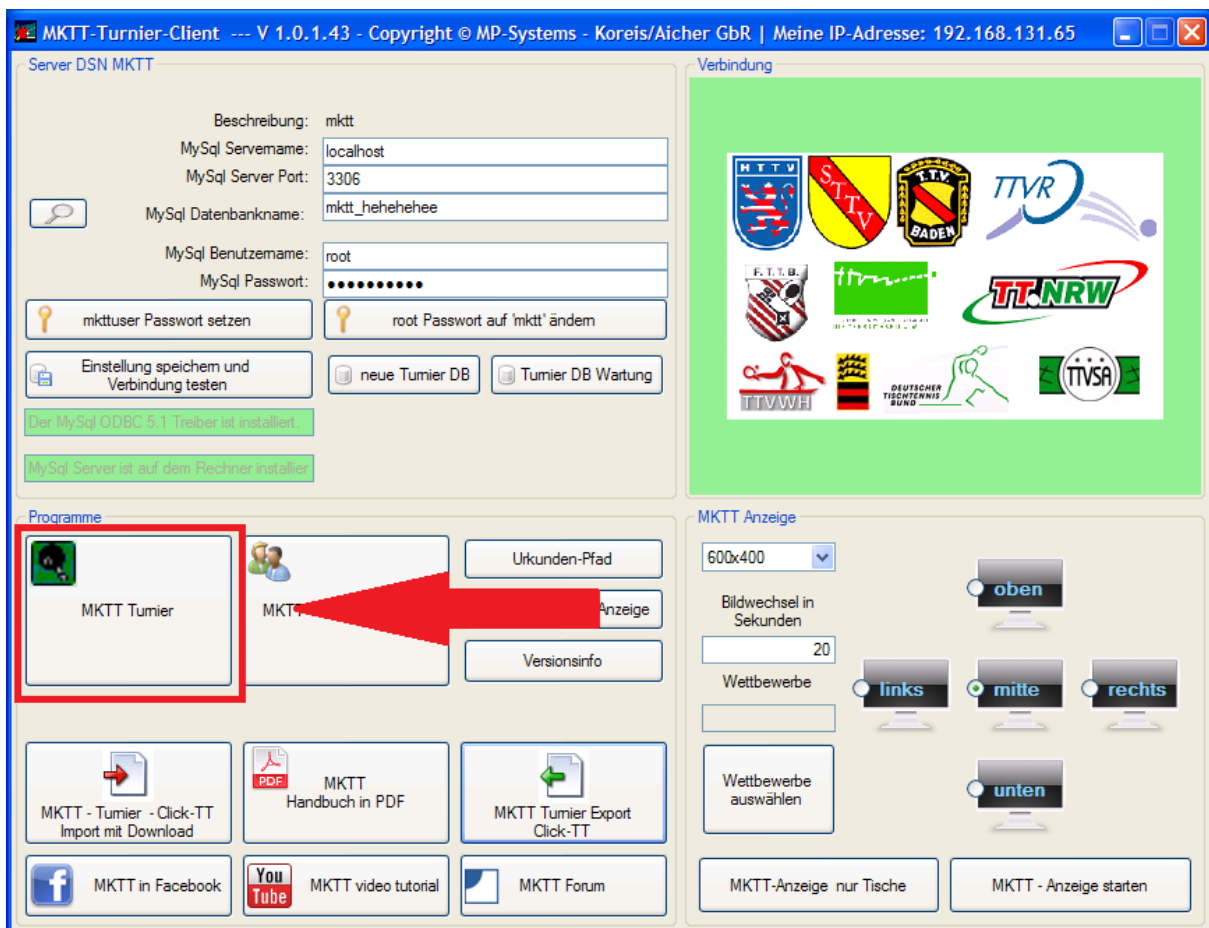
MKTT-Turnier-Client --- V 1.0.1.43 - Copyright © MP-Systems - Koreis/Aicher GbR | Meine IP-Adresse: 192.168.131.65

Server DSN MKTT

Beschreibung: mktt
MySql Servername: localhost
MySql Server Port: 3306
MySql Datenbankname: mktt_hehehehee
MySql Benutzername: root
MySql Passwort: ●●●●●●●●●●

mkttuser Passwort setzen
root Passwort auf 'mktt' ändern
Einstellung speichern und Verbindung testen
neue Turnier DB
Turnier DB Wartung
Der MySql ODBC 5.1 Treiber ist installiert.
MySql Server ist auf dem Rechner installier

Verbindung

HTTV
STTV
T.T.V. BADEN
TTVR
F.T.T.B.
TT.NRW
TTVWH
DEUTSCHER TISCHTENNIS BUND
TTVSA

Programme

MKTT Turnier
MKTT
Urkunden-Pfad
Anzeige
Versionsinfo
MKTT - Turnier - Click-TT Import mit Download
PDF
MKTT Handbuch in PDF
MKTT Turnier Export Click-TT
MKTT in Facebook
You Tube
MKTT video tutorial
MKTT Forum

MKTT Anzeige

600x400
Bildwechsel in Sekunden
20
Wettbewerbe
Wettbewerbe auswählen
oben
links
mitte
rechts
unten
MKTT-Anzeige nur Tische
MKTT - Anzeige starten